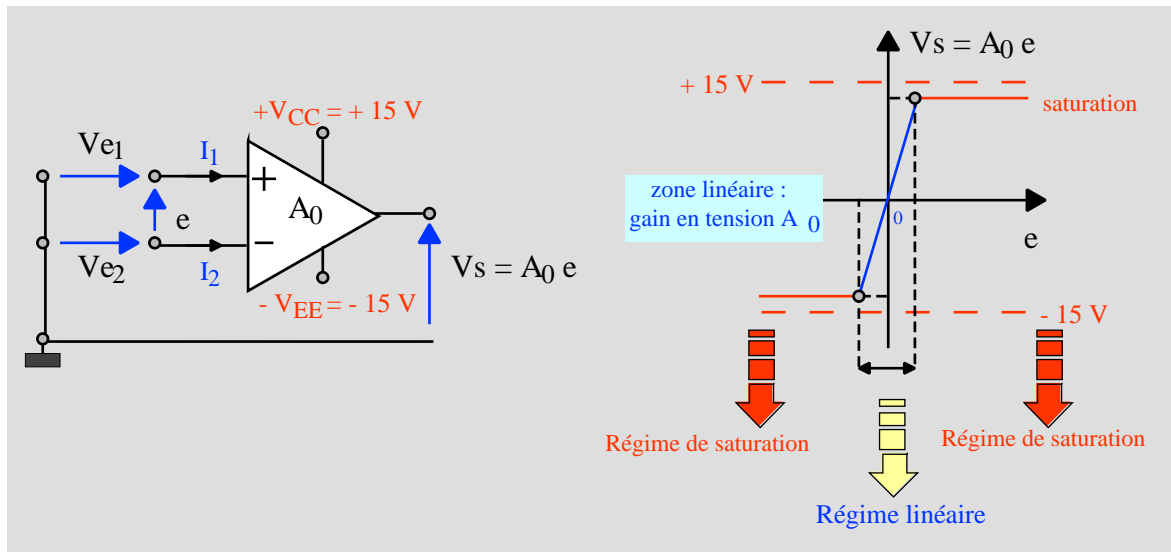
$+V_{CC} = + 15$ V

$Ve_1$

$I_1$

+

$A_0$

e

−

$Ve_2$

$I_2$

$Vs = A_0$ e

$- V_{EE} = - 15$ V

$Vs = A_0$ e

+ 15 V

saturation

zone linéaire : gain en tension $A_0$

0

e

- 15 V

Régime de saturation

Régime de saturation

Régime linéaire